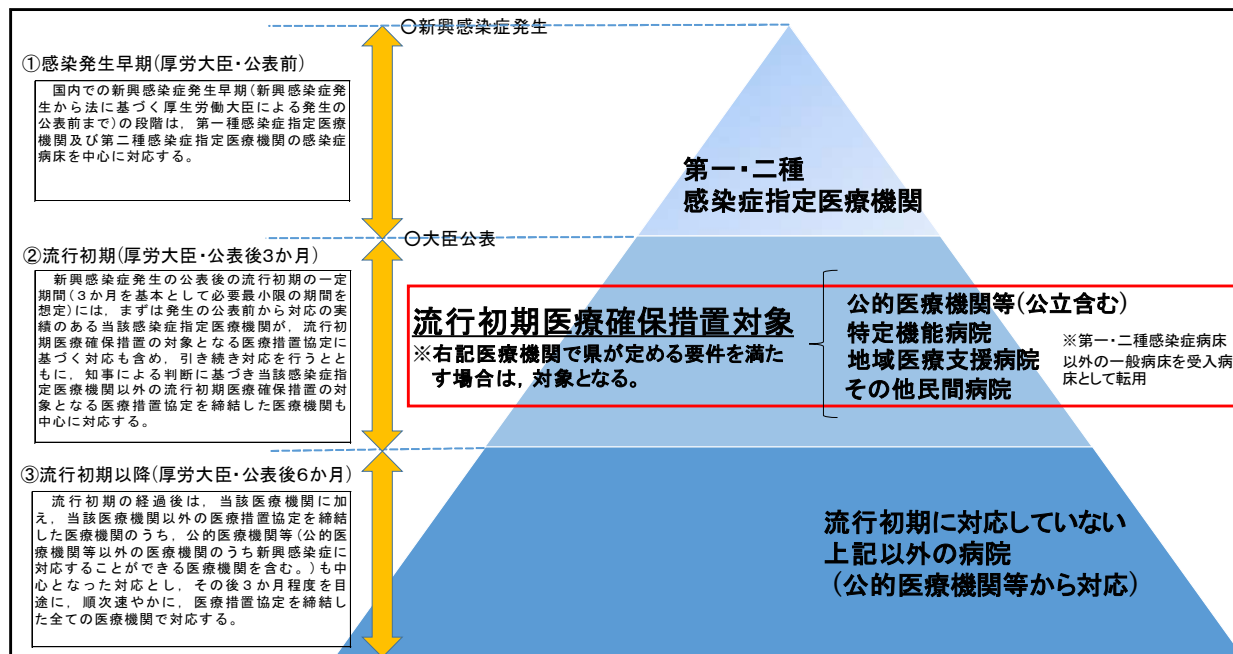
○新興感染症発生

①感染発生早期(厚労大臣・公表前)

国内での新興感染症発生早期(新興感染症発生から法に基づく厚生労働大臣による発生の公表前まで)の段階は，第一種感染症指定医療機関及び第二種感染症指定医療機関の感染症病床を中心に対応する。

第一・二種
感染症指定医療機関

○大臣公表

②流行初期(厚労大臣・公表後3か月)

新興感染症発生の公表後の流行初期の一定期間(3か月を基本として必要最小限の期間を想定)には，まずは発生の公表前から対応の実績のある当該感染症指定医療機関が，流行初期医療確保措置の対象となる医療措置協定に基づく対応も含め，引き続き対応を行うとともに，知事による判断に基づき当該感染症指定医療機関以外の流行初期医療確保措置の対象となる医療措置協定を締結した医療機関も中心に対応する。

流行初期医療確保措置対象
※右記医療機関で県が定める要件を満たす場合は，対象となる。

公的医療機関等(公立含む)
特定機能病院
地域医療支援病院
その他民間病院

※第一・二種感染症病床以外の一般病床を受入病床として転用

③流行初期以降(厚労大臣・公表後6か月)

流行初期の経過後は，当該医療機関に加え，当該医療機関以外の医療措置協定を締結した医療機関のうち，公的医療機関等(公的医療機関等以外の医療機関のうち新興感染症に対応することができる医療機関を含む。)も中心となった対応とし，その後3か月程度を目途に，順次速やかに，医療措置協定を締結した全ての医療機関で対応する。

流行初期に対応していない
上記以外の病院
(公的医療機関等から対応)